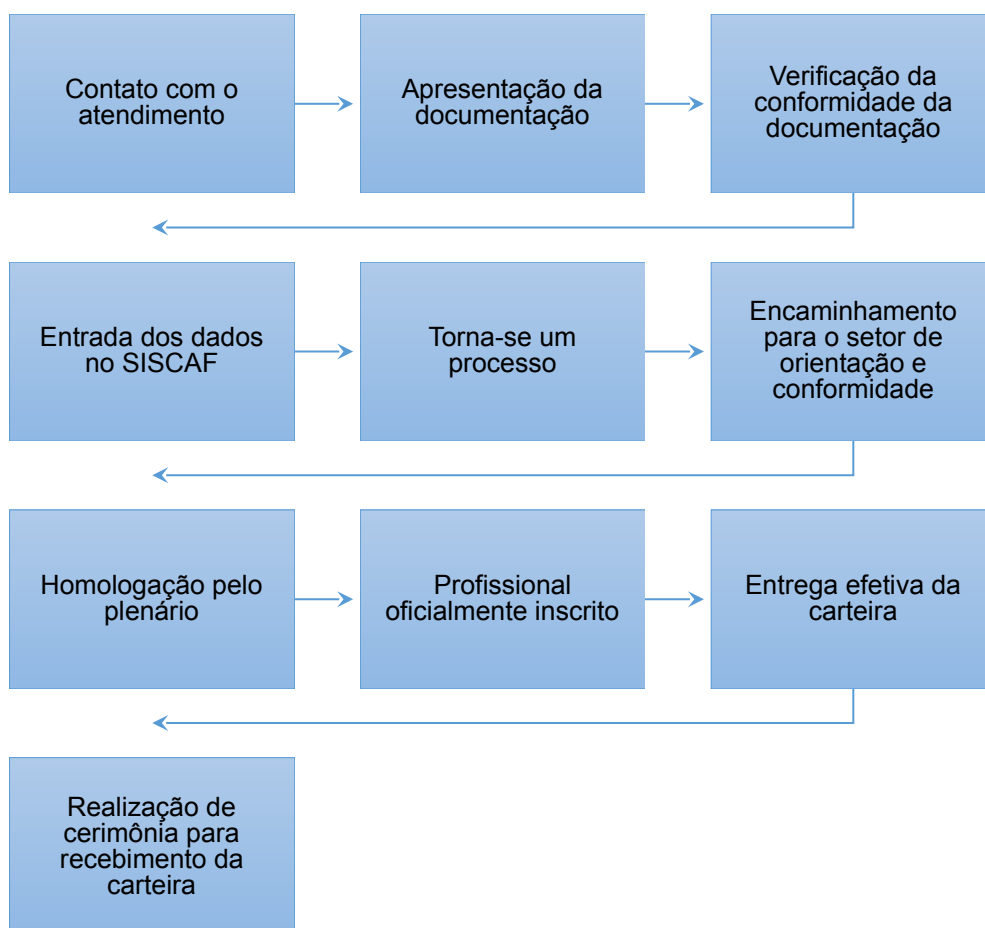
Contato com o atendimento

Apresentação da documentação

Verificação da conformidade da documentação

Entrada dos dados no SISCAF

Torna-se um processo

Encaminhamento para o setor de orientação e conformidade

Homologação pelo plenário

Profissional oficialmente inscrito

Entrega efetiva da carteira

Realização de cerimônia para recebimento da carteira